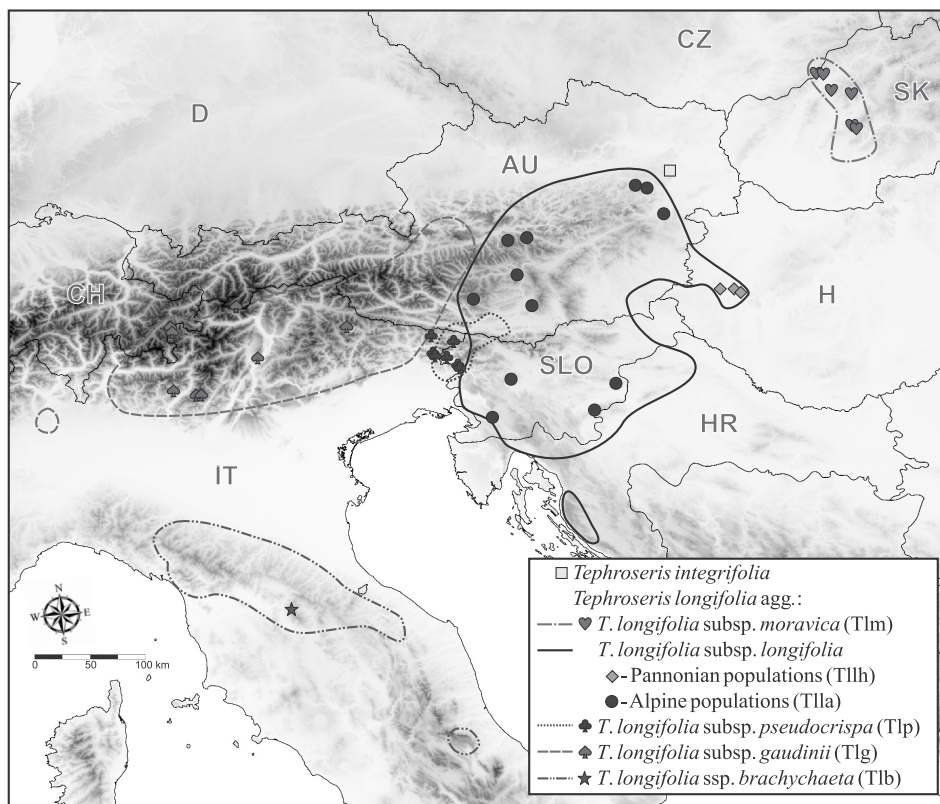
CZ
SK
D
AU
CH
H
SLO
HR
IT

N
W E
S
0 50 100 km

□ *Tephroseris integrifolia*
*Tephroseris longifolia* agg.:
*T. longifolia* subsp. *moravica* (Tlm)
*T. longifolia* subsp. *longifolia*
- Pannonian populations (Tllh)
- Alpine populations (Tlla)
*T. longifolia* subsp. *pseudocrispa* (Tlp)
*T. longifolia* subsp. *gaudinii* (Tlg)
*T. longifolia* ssp. *brachychaeta* (Tlb)